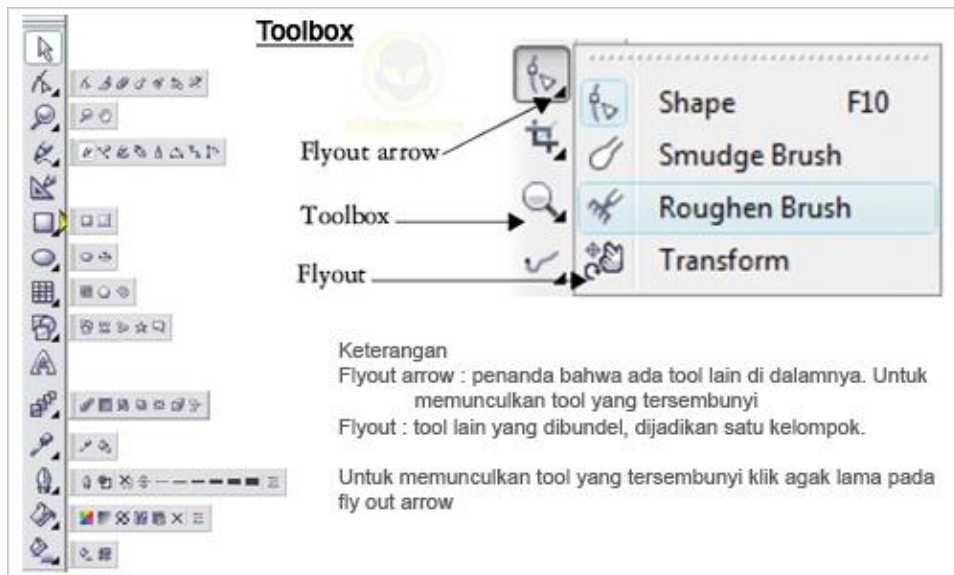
Toolbox

Flyout arrow

Toolbox

Flyout

Shape F10

Smudge Brush

Roughen Brush

Transform

Keterangan

Flyout arrow : penanda bahwa ada tool lain di dalamnya. Untuk memunculkan tool yang tersembunyi

Flyout : tool lain yang dibundel, dijadikan satu kelompok.

Untuk memunculkan tool yang tersembunyi klik agak lama pada fly out arrow